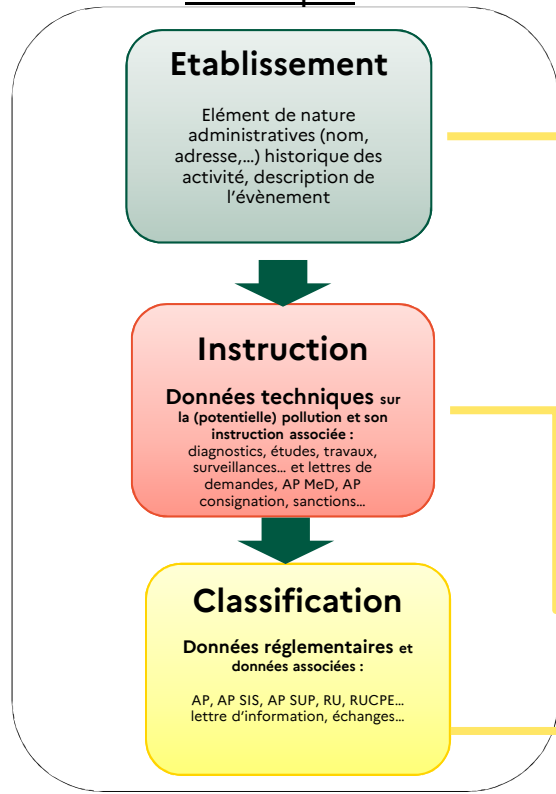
Etablissement

Elément de nature administratives (nom, adresse,…) historique des activité, description de l'évènement

Instruction

Données techniques sur la (potentielle) pollution et son instruction associée : diagnostics, études, travaux, surveillances… et lettres de demandes, AP MeD, AP consignation, sanctions…

Classification

Données réglementaires et données associées :

AP, AP SIS, AP SUP, RU, RUCPE… lettre d'information, échanges…